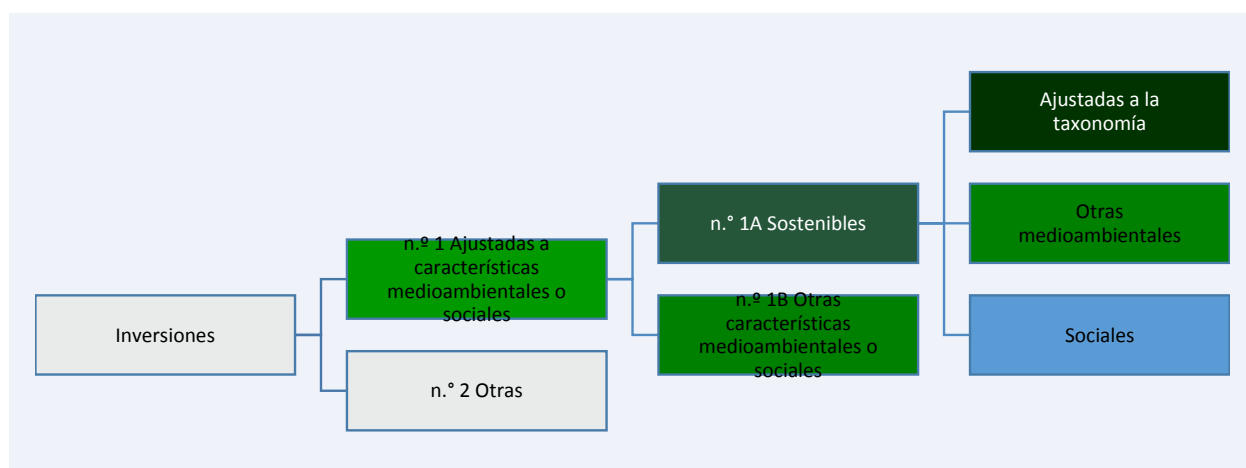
Inversiones

n.º 1 Ajustadas a características medioambientales o sociales

n.° 2 Otras

n.° 1A Sostenibles

n.º 1B Otras características medioambientales o sociales

Ajustadas a la taxonomía

Otras medioambientales

Sociales